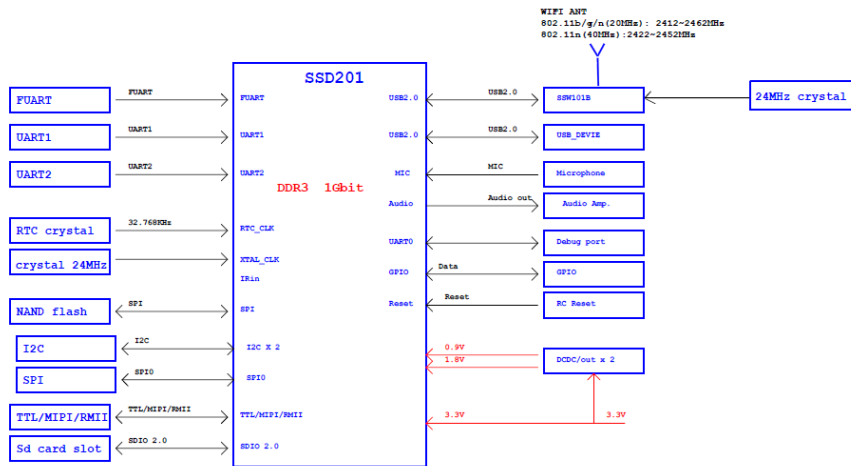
WIFI ANT
802.11b/g/n(20MHz): 2412~2462MHz
802.11n(40MHz):2422~2452MHz

SSD201

DDR3 1Gbit

FUART
FUART
FUART
UART1
UART1
UART1
UART2
UART2
UART2
RTC crystal
32.768KHz
RTC_CLK
crystal 24MHz
XTAL_CLK
IRin
NAND flash
SPI
SPI
I2C
I2C
I2C X 2
SPI
SPI0
SPI0
TTL/MIPI/RMII
TTL/MIPI/RMII
TTL/MIPI/RMII
Sd card slot
SDIO 2.0
SDIO 2.0

USB2.0
USB2.0
SSW101B
24MHz crystal
USB2.0
USB2.0
USB_DEVIE
MIC
MIC
Microphone
Audio
Audio out
Audio Amp.
UART0
Debug port
GPIO
Data
GPIO
Reset
Reset
RC Reset
0.9V
1.8V
DCDC/out x 2
3.3V
3.3V